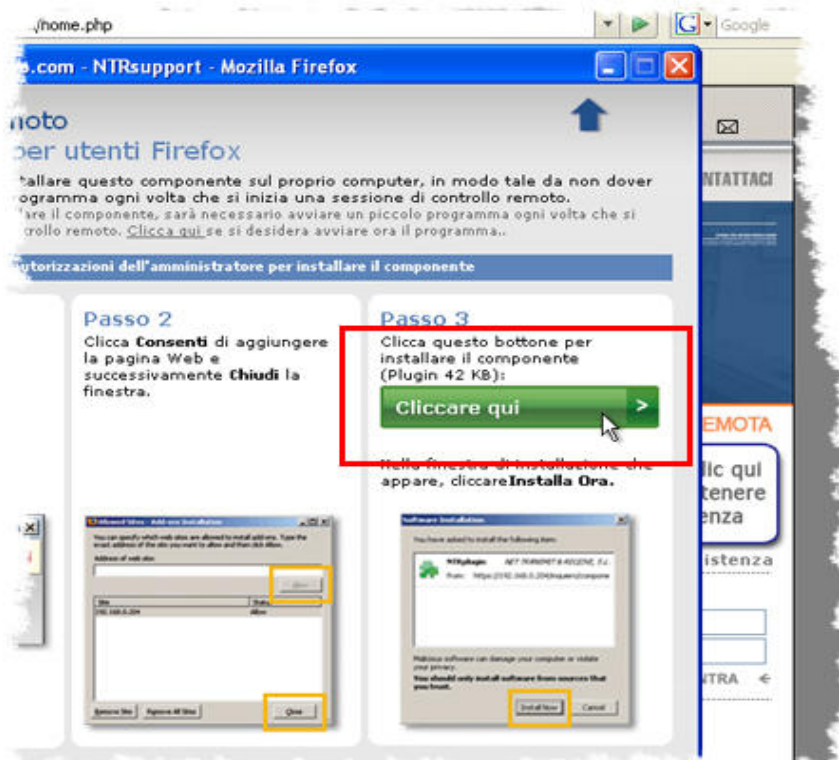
./home.php

Google

o.com - NTRsupport - Mozilla Firefox

moto
per utenti Firefox

tallare questo componente sul proprio computer, in modo tale da non dover
rogramma ogni volta che si inizia una sessione di controllo remoto.
are il componente, sarà necessario avviare un piccolo programma ogni volta che si
rollo remoto. Clicca qui se si desidera avviare ora il programma..

utorizzazioni dell'amministratore per installare il componente

Passo 2
Clicca **Consenti** di aggiungere la pagina Web e successivamente **Chiudi** la finestra.

Passo 3
Clicca questo bottone per installare il componente (Plugin 42 KB):

Cliccare qui >

Nella finestra di installazione che appare, cliccare **Installa Ora.**

Allowed Sites - Add-ons Installation

Address of web site:

Allow

Site Status

Remove Site Remove All Sites Close

Software Installation

You have asked to install the following item:

NTRplugin

Malicious software can damage your computer or violate your privacy.

You should only install software from sources that you trust.

Install Now Cancel

NTATTACI

REMOTA

lic qui
tenere
enza

istenza

NTRA